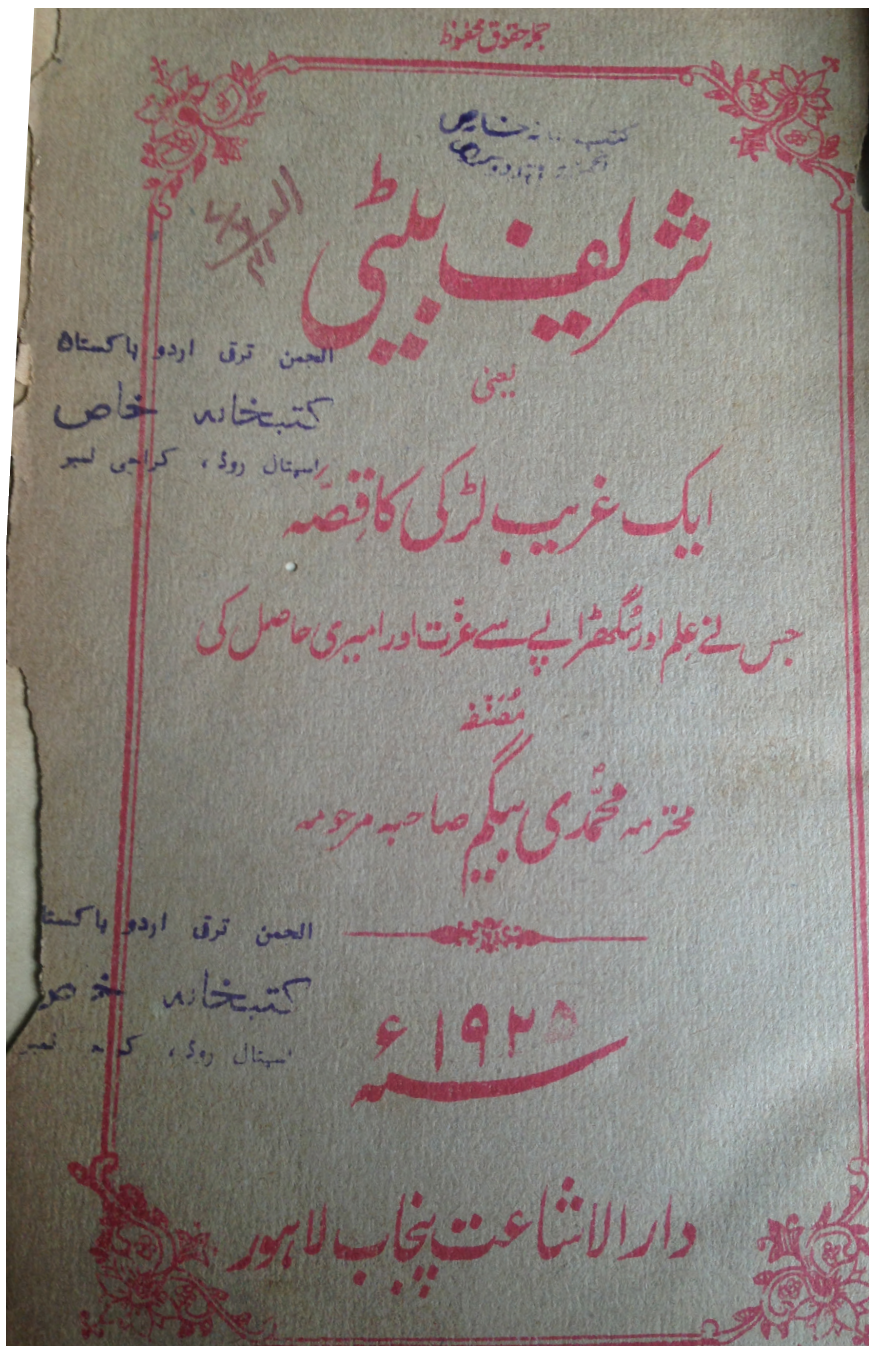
جملہ حقوق محفوظ

کتب خانہ خاص
انجمن ترقی اردو پاکستان

شریف بیٹی

الحمن ترقی اردو پاکستان
کتب خانہ خاص
اسپتال روڈ، کراچی نمبر

یعنی

ایک غریب لڑکی کا قصہ

جس نے علم اور سگھڑاپے سے عزت اور امیری حاصل کی

مصنفہ

محترمہ محمدی بیگم صاحبہ مرحومہ

الحمن ترقی اردو پاکستا
کتب خانہ خ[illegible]
اسپتال روڈ، ک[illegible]

سنہ ۱۹۲۵ء

دار الاشاعت پنجاب لاہور